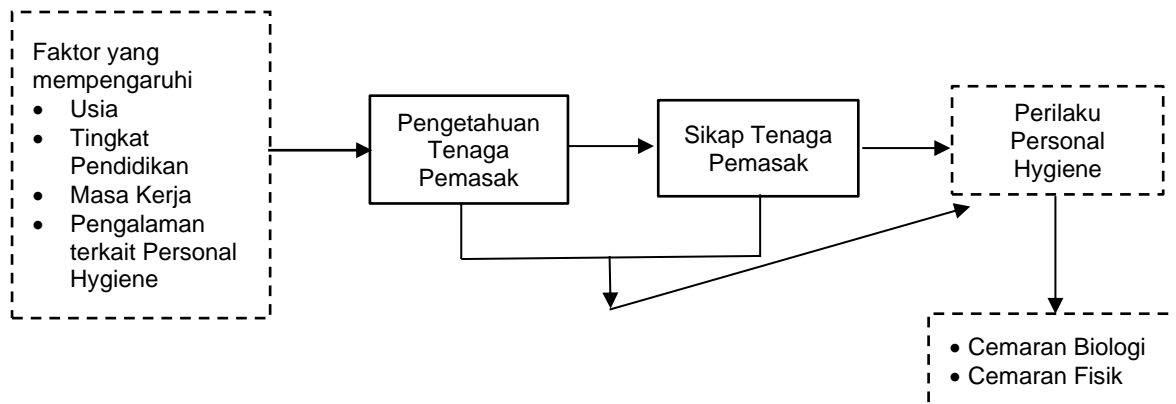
Faktor yang mempengaruhi
- Usia
- Tingkat Pendidikan
- Masa Kerja
- Pengalaman terkait Personal Hygiene

Pengetahuan Tenaga Pemasak

Sikap Tenaga Pemasak

Perilaku Personal Hygiene

- Cemaran Biologi
- Cemaran Fisik